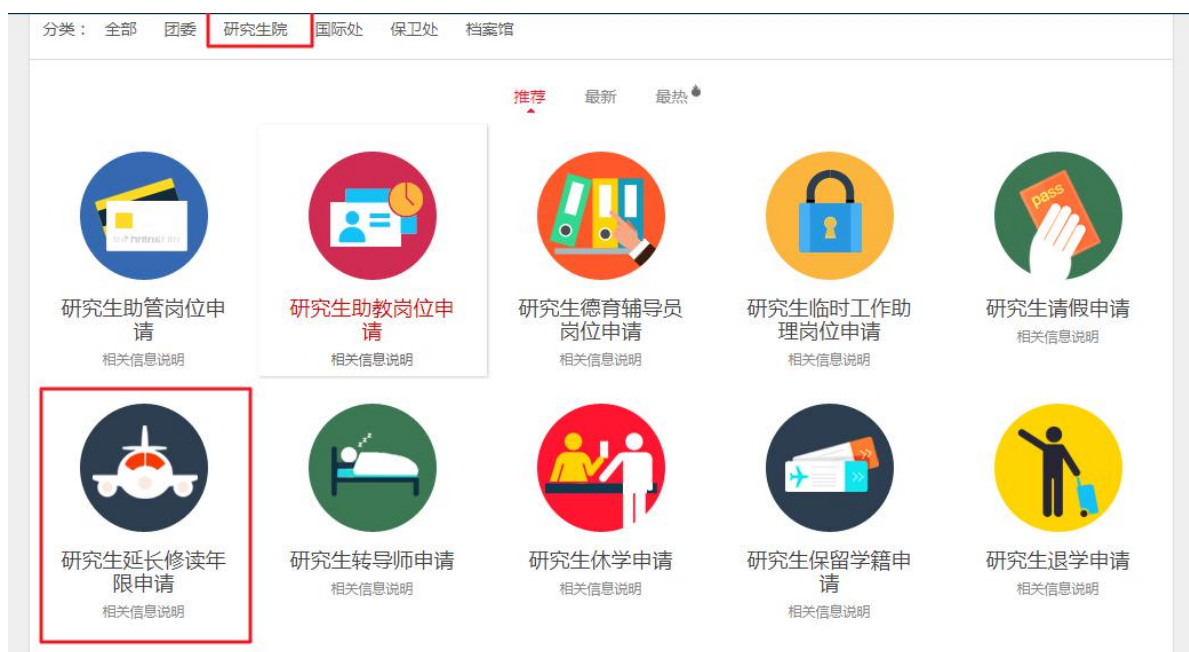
分类： 全部 团委 研究生院 国际处 保卫处 档案馆

推荐 最新 最热

pass

研究生助管岗位申请
相关信息说明

研究生助教岗位申请
相关信息说明

研究生德育辅导员岗位申请
相关信息说明

研究生临时工作助理岗位申请
相关信息说明

研究生请假申请
相关信息说明

研究生延长修读年限申请
相关信息说明

研究生转导师申请
相关信息说明

研究生休学申请
相关信息说明

研究生保留学籍申请
相关信息说明

研究生退学申请
相关信息说明